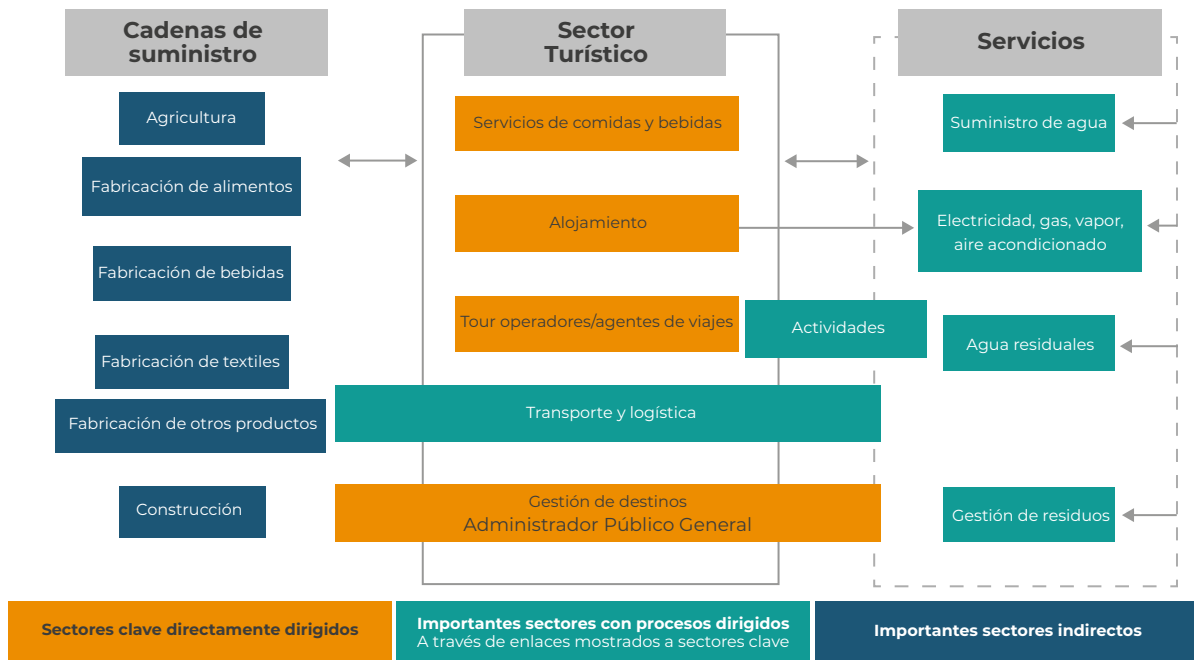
Cadenas de suministro

Agricultura

Fabricación de alimentos

Fabricación de bebidas

Fabricación de textiles

Fabricación de otros productos

Construcción

Sector Turístico

Servicios de comidas y bebidas

Alojamiento

Tour operadores/agentes de viajes

Actividades

Transporte y logística

Gestión de destinos
Administrador Público General

Servicios

Suministro de agua

Electricidad, gas, vapor, aire acondicionado

Agua residuales

Gestión de residuos

Sectores clave directamente dirigidos

Importantes sectores con procesos dirigidos
A través de enlaces mostrados a sectores clave

Importantes sectores indirectos